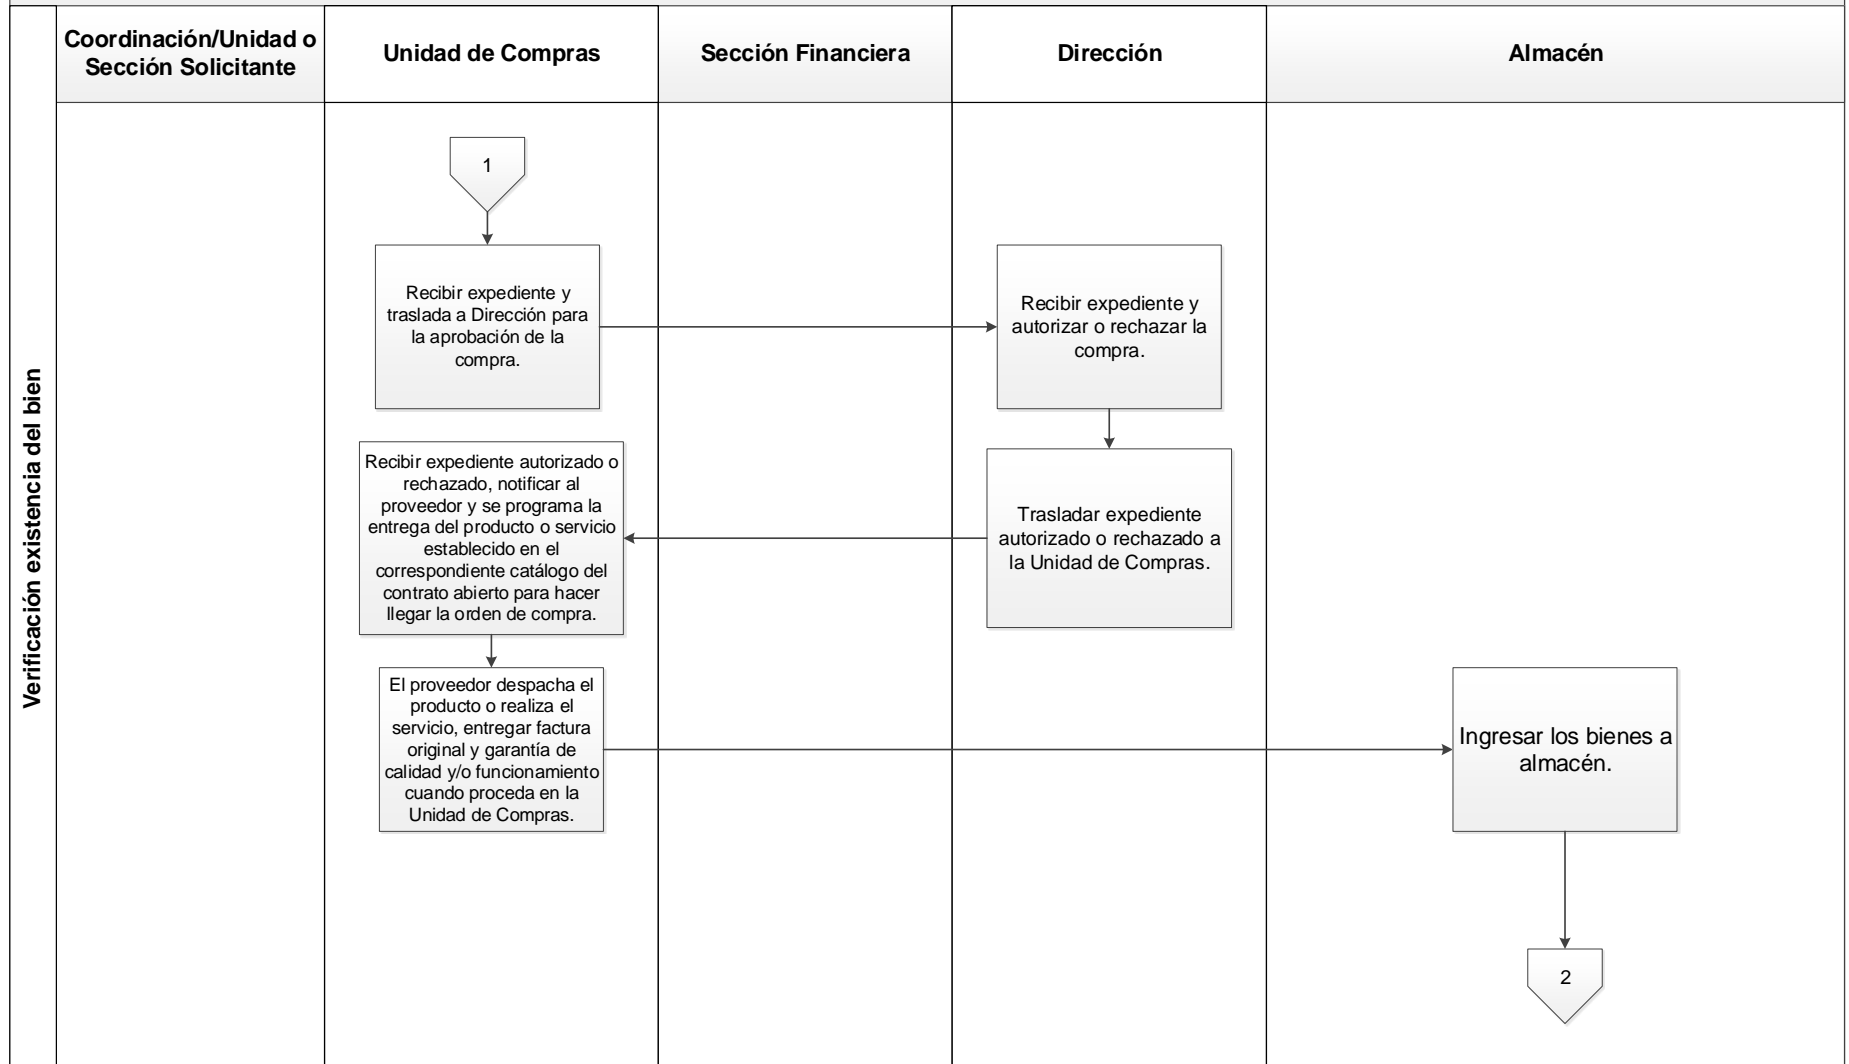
Coordinación/Unidad o Sección Solicitante

Unidad de Compras

Sección Financiera

Dirección

Almacén

Verificación existencia del bien

1

Recibir expediente y traslada a Dirección para la aprobación de la compra.

Recibir expediente y autorizar o rechazar la compra.

Recibir expediente autorizado o rechazado, notificar al proveedor y se programa la entrega del producto o servicio establecido en el correspondiente catálogo del contrato abierto para hacer llegar la orden de compra.

Trasladar expediente autorizado o rechazado a la Unidad de Compras.

El proveedor despacha el producto o realiza el servicio, entregar factura original y garantía de calidad y/o funcionamiento cuando proceda en la Unidad de Compras.

Ingresar los bienes a almacén.

2